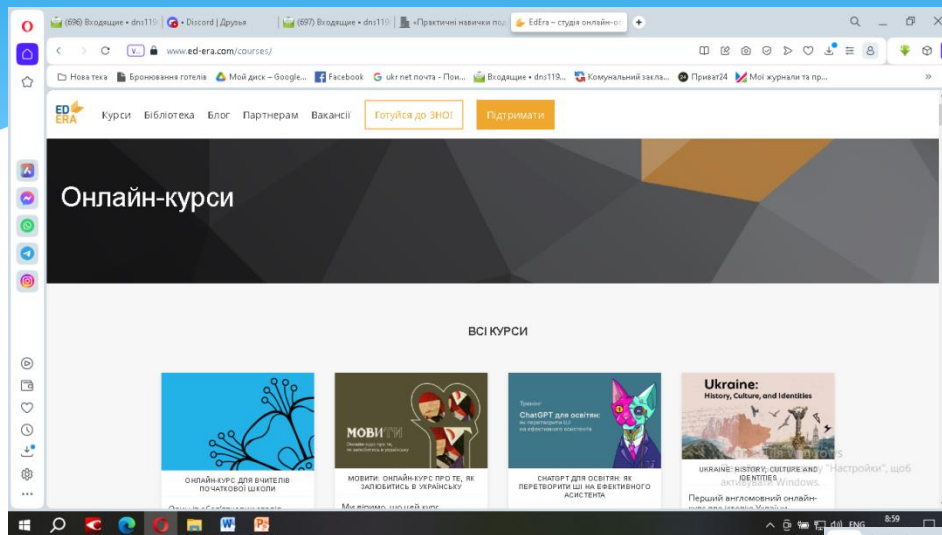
(696) Входящие • dns119 | • Discord | Друзья | (697) Входящие • dns119 | «Практичні навички под | EdEra – студія онлайн-ос

www.ed-era.com/courses/

Нова тека | Бронювання готелів | Мой диск – Google... | Facebook | ukr net почта - Пои... | Входящие • dns119... | Комунальний закла... | Приват24 | Мої журнали та пр...

ED ERA Курси Бібліотека Блог Партнерам Вакансії Готуйся до ЗНО! Підтримати

Онлайн-курси

ВСІ КУРСИ

ОНЛАЙН-КУРС ДЛЯ ВЧИТЕЛІВ ПОЧАТКОВОЇ ШКОЛИ

МОВИТИ
МОВИТИ: ОНЛАЙН-КУРС ПРО ТЕ, ЯК ЗАЛЮБИТИСЬ В УКРАЇНСЬКУ
Ми віримо, що цей курс

ChatGPT для освітян: як перетворити ШІ на ефективного асистента
CHATGPT ДЛЯ ОСВІТЯН: ЯК ПЕРЕТВОРИТИ ШІ НА ЕФЕКТИВНОГО АСИСТЕНТА

Ukraine: History, Culture, and Identities
UKRAINE: HISTORY, CULTURE AND IDENTITIES
Перший англомовний онлайн-

Активація Windows
"Настройки", щоб активувати Windows.

ENG 8:59